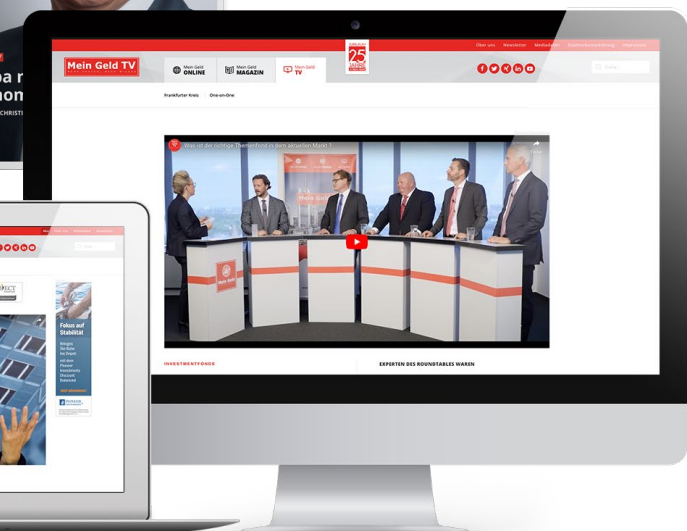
pa r
mon
CHRISTI

Über uns Newsletter Mediadaten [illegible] Impressum

Mein Geld TV

Mein Geld ONLINE
Mein Geld MAGAZIN
Mein Geld TV

25

Suche...

Frankfurter Kreis One-on-One

Was ist der richtige Themenfonds im aktuellen Markt?

Mein Geld

INVESTMENTFONDS

EXPERTEN DES ROUNDTABLES WAREN

Fokus auf Stabilität

Suche